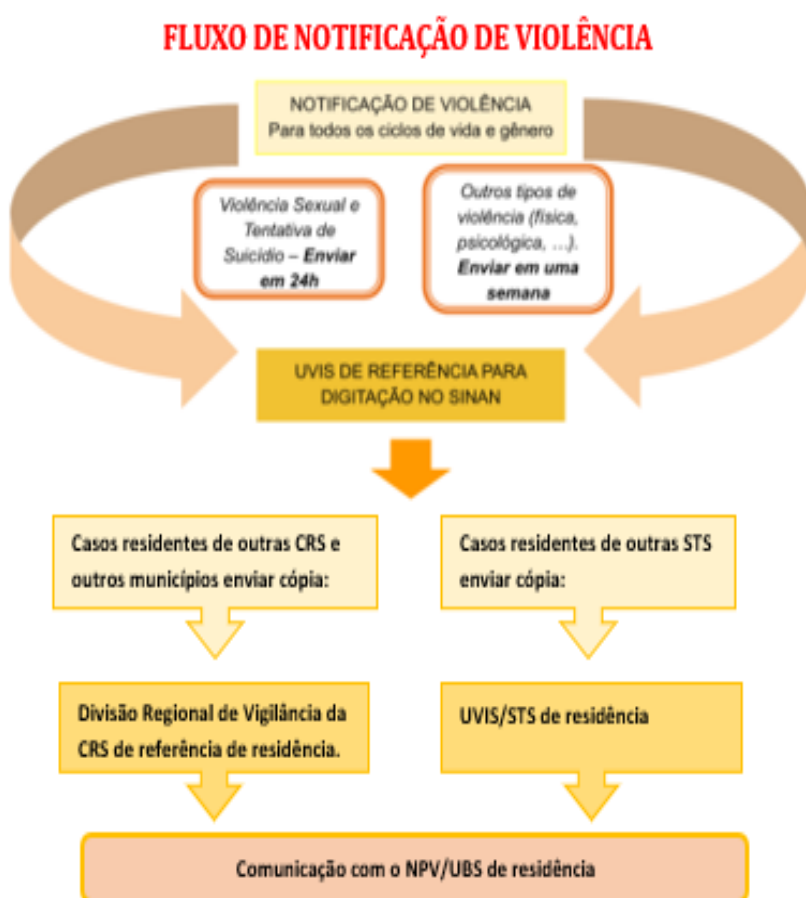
FLUXO DE NOTIFICAÇÃO DE VIOLÊNCIA

NOTIFICAÇÃO DE VIOLÊNCIA
Para todos os ciclos de vida e gênero

Violência Sexual e Tentativa de Suicídio – **Enviar em 24h**

Outros tipos de violência (física, psicológica, ...). **Enviar em uma semana**

UVIS DE REFERÊNCIA PARA DIGITAÇÃO NO SINAN

Casos residentes de outras CRS e outros municípios enviar cópia:

Casos residentes de outras STS enviar cópia:

Divisão Regional de Vigilância da CRS de referência de residência.

UVIS/STS de residência

Comunicação com o NPV/UBS de residência